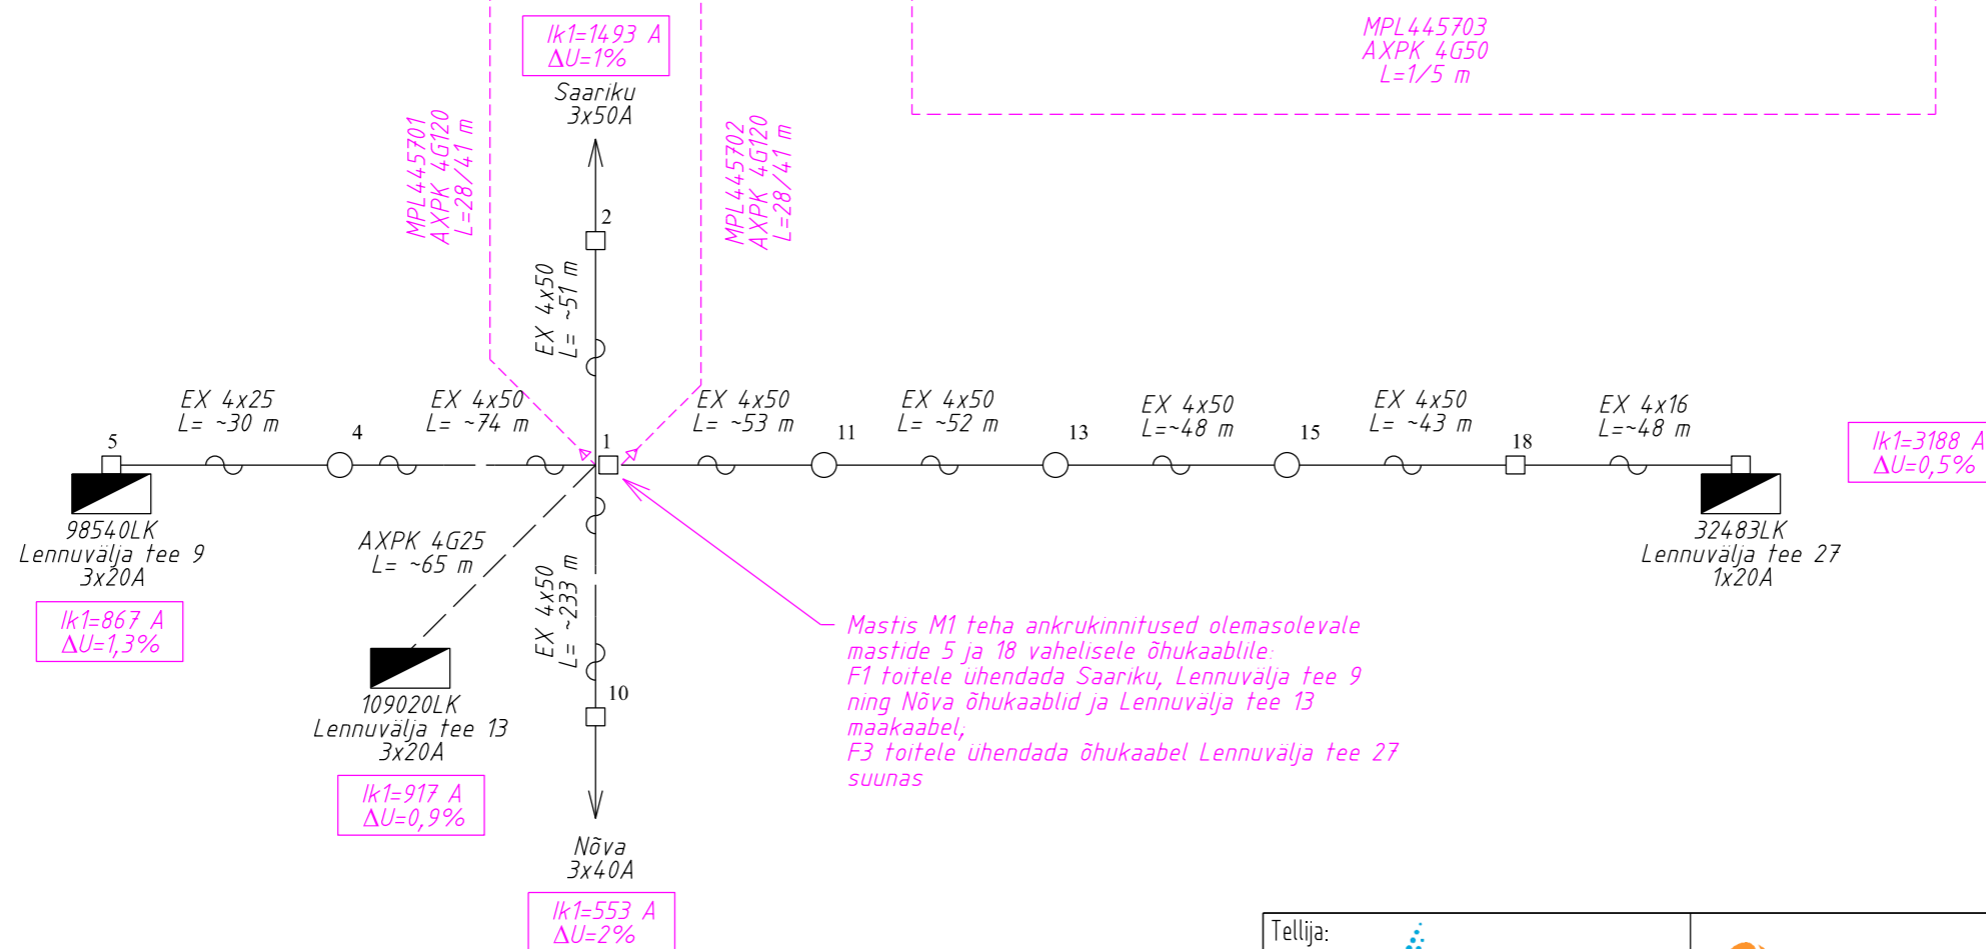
Ik1=1493 A
ΔU=1%

Saariku
3x50A

MPL445703
AXPK 4G50
L=1/5 m

MPL445701
AXPK 4G120
L=28/41 m

MPL445702
AXPK 4G120
L=28/41 m

2

EX 4x50
L= ~51 m

EX 4x25
L= ~30 m

EX 4x50
L= ~74 m

EX 4x50
L= ~53 m

EX 4x50
L= ~52 m

EX 4x50
L=~48 m

EX 4x50
L= ~43 m

EX 4x16
L=~48 m

Ik1=3188 A
ΔU=0,5%

5

4

1

11

13

15

18

98540LK
Lennuvälja tee 9
3x20A

Ik1=867 A
ΔU=1,3%

AXPK 4G25
L= ~65 m

EX 4x50
L= ~233 m

32483LK
Lennuvälja tee 27
1x20A

Mastis M1 teha ankrukinnitused olemasolevale mastide 5 ja 18 vahelisele õhukaablile:
F1 toitele ühendada Saariku, Lennuvälja tee 9 ning Nõva õhukaablid ja Lennuvälja tee 13 maakaabel;
F3 toitele ühendada õhukaabel Lennuvälja tee 27 suunas

10

109020LK
Lennuvälja tee 13
3x20A

Ik1=917 A
ΔU=0,9%

Nõva
3x40A

Ik1=553 A
ΔU=2%

Tellija: